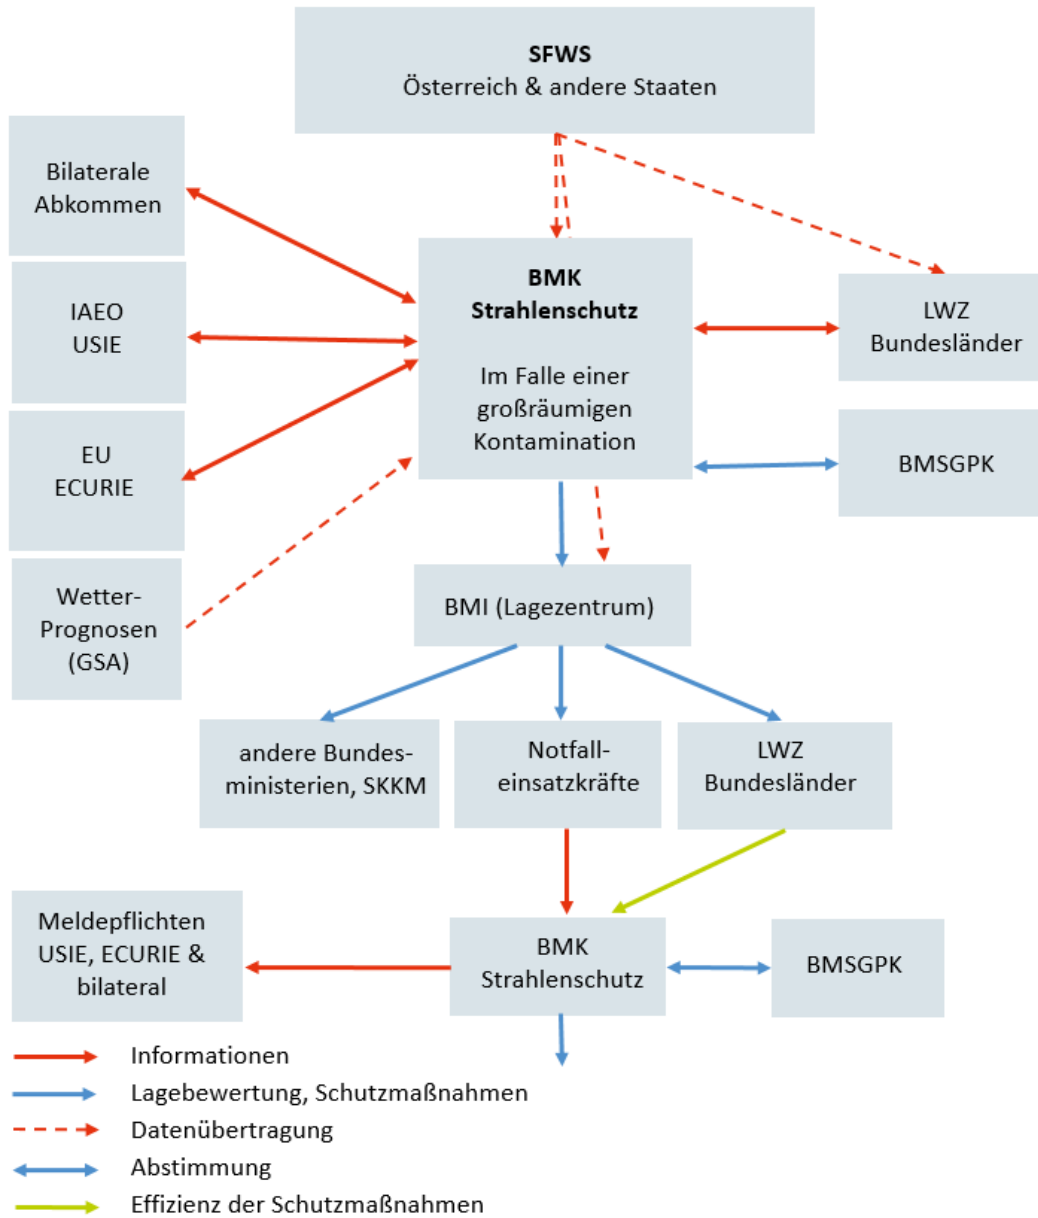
SFWS
Österreich & andere Staaten

Bilaterale Abkommen

IAEO USIE

EU ECURIE

Wetter-Prognosen (GSA)

BMK
Strahlenschutz

Im Falle einer großräumigen Kontamination

LWZ Bundesländer

BMSGPK

BMI (Lagezentrum)

andere Bundesministerien, SKKM

Notfalleinsatzkräfte

LWZ Bundesländer

Meldepflichten USIE, ECURIE & bilateral

BMK Strahlenschutz

BMSGPK

Informationen
Lagebewertung, Schutzmaßnahmen
Datenübertragung
Abstimmung
Effizienz der Schutzmaßnahmen